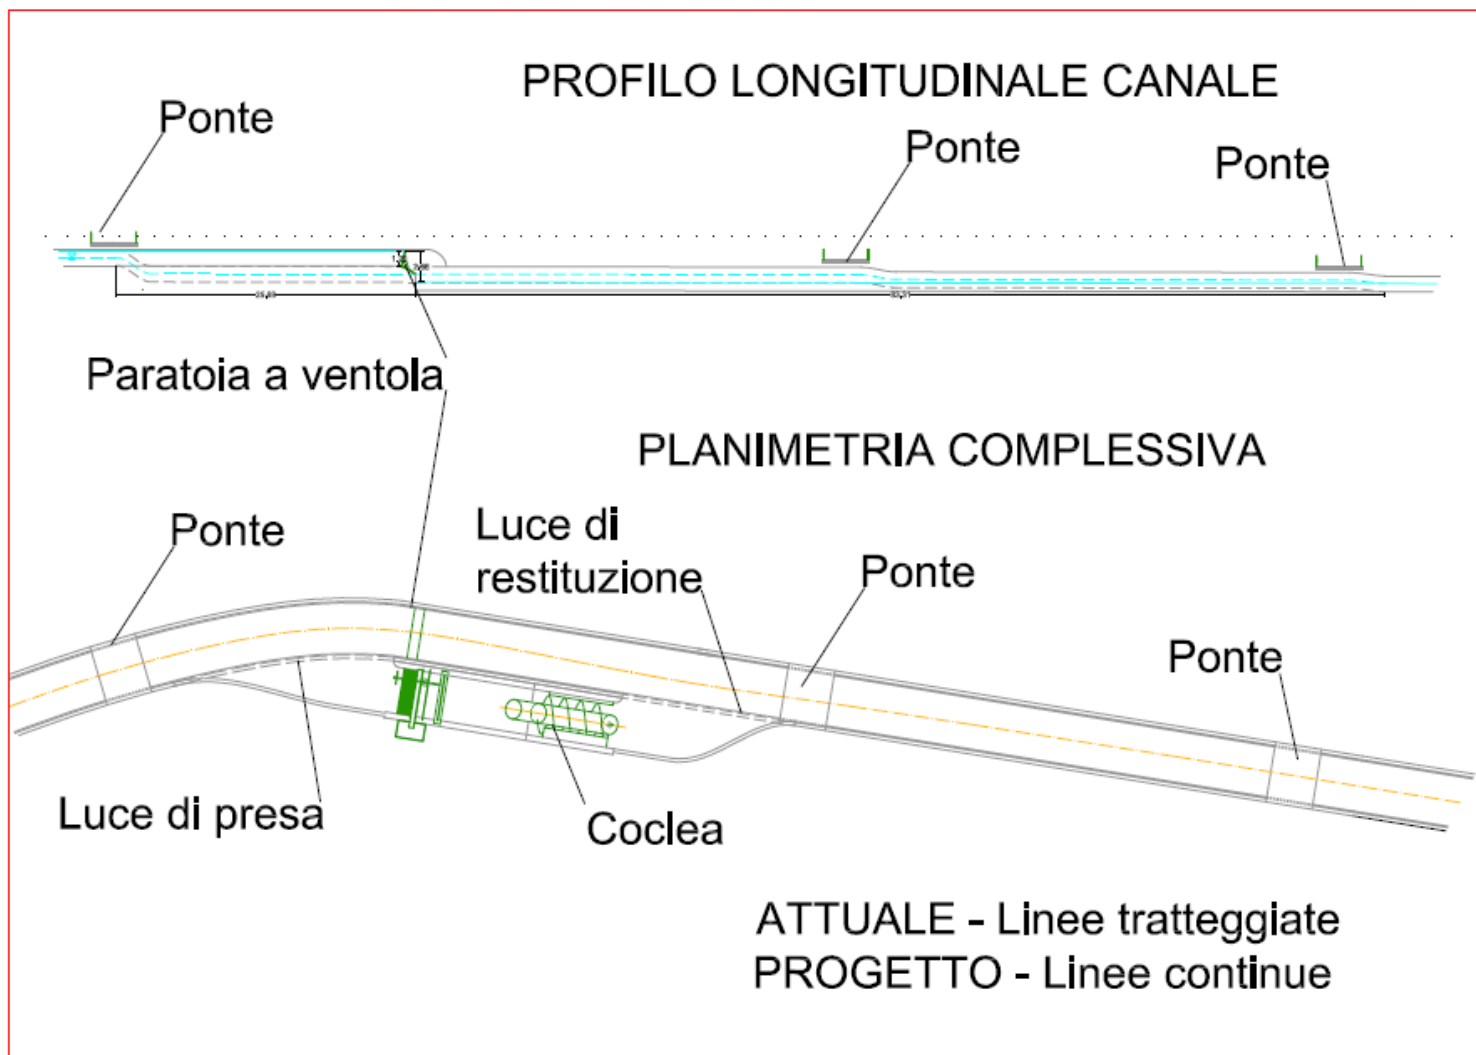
PROFILO LONGITUDINALE CANALE

Ponte

Ponte

Ponte

Paratoia a ventola

PLANIMETRIA COMPLESSIVA

Ponte

Luce di restituzione

Ponte

Ponte

Luce di presa

Coclea

ATTUALE - Linee tratteggiate
PROGETTO - Linee continue